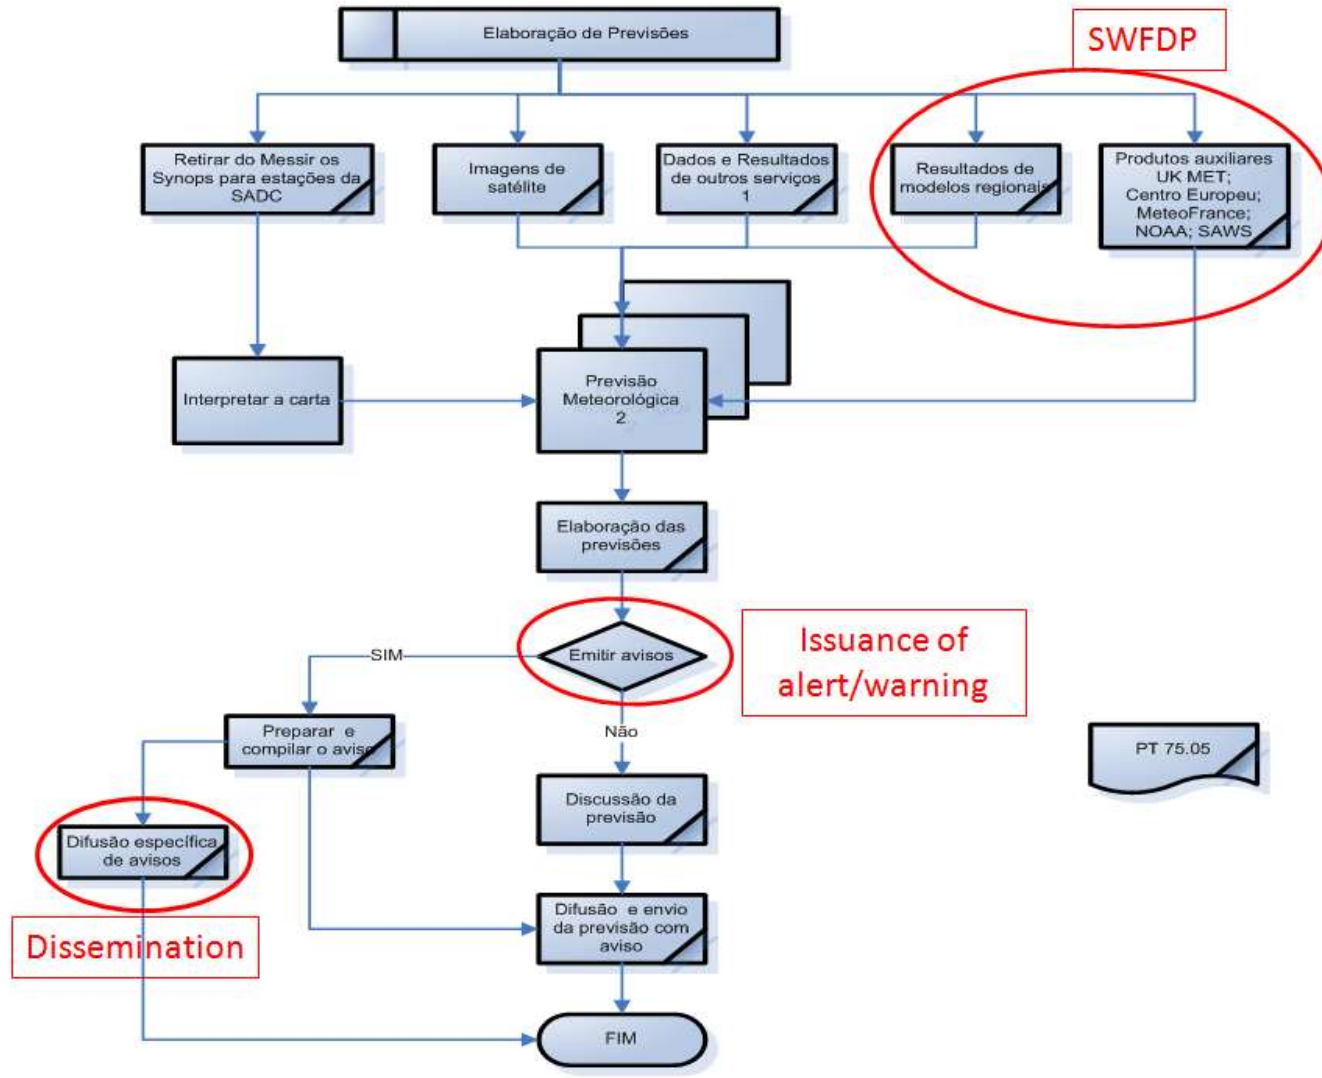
Elaboração de Previsões

SWFDP

Retirar do Messir os Synops para estações da SADC

Imagens de satélite

Dados e Resultados de outros serviços 1

Resultados de modelos regionais

Produtos auxiliares UK MET; Centro Europeu; MeteoFrance; NOAA; SAWS

Interpretar a carta

Previsão Meteorológica 2

Elaboração das previsões

SIM

Emitir avisos

Issuance of alert/warning

Não

Preparar e compilar o aviso

PT 75.05

Discussão da previsão

Difusão específica de avisos

Dissemination

Difusão e envio da previsão com aviso

FIM